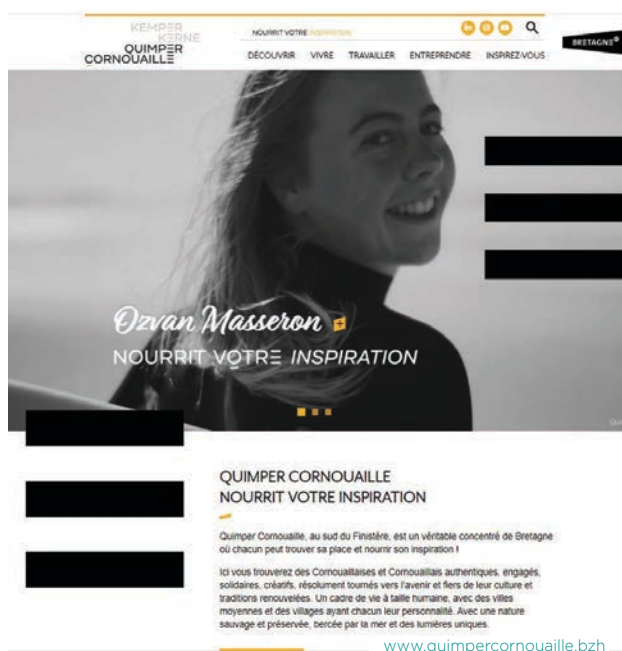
KEMPER KERNE
QUIMPER CORNOUAILLE

NOURRIT VOTRE INSPIRATION

DÉCOUVRIR VIVRE TRAVAILLER ENTREPRENDRE INSPIREZ-VOUS

BRETAGNE

Ozvan Masseron
NOURRIT VOTRE INSPIRATION

QUIMPER CORNOUAILLE
NOURRIT VOTRE INSPIRATION

Quimper Cornouaille, au sud du Finistère, est un véritable concentré de Bretagne où chacun peut trouver sa place et nourrir son inspiration !

Ici vous trouverez des Cornouaillaises et Cornouaillais authentiques, engagés, solidaires, créatifs, résolument tournés vers l'avenir et fiers de leur culture et traditions renouvelées. Un cadre de vie à taille humaine, avec des villes moyennes et des villages ayant chacun leur personnalité. Avec une nature sauvage et préservée, bercée par la mer et des lumières uniques.

www.quimpercornouaille.bzh